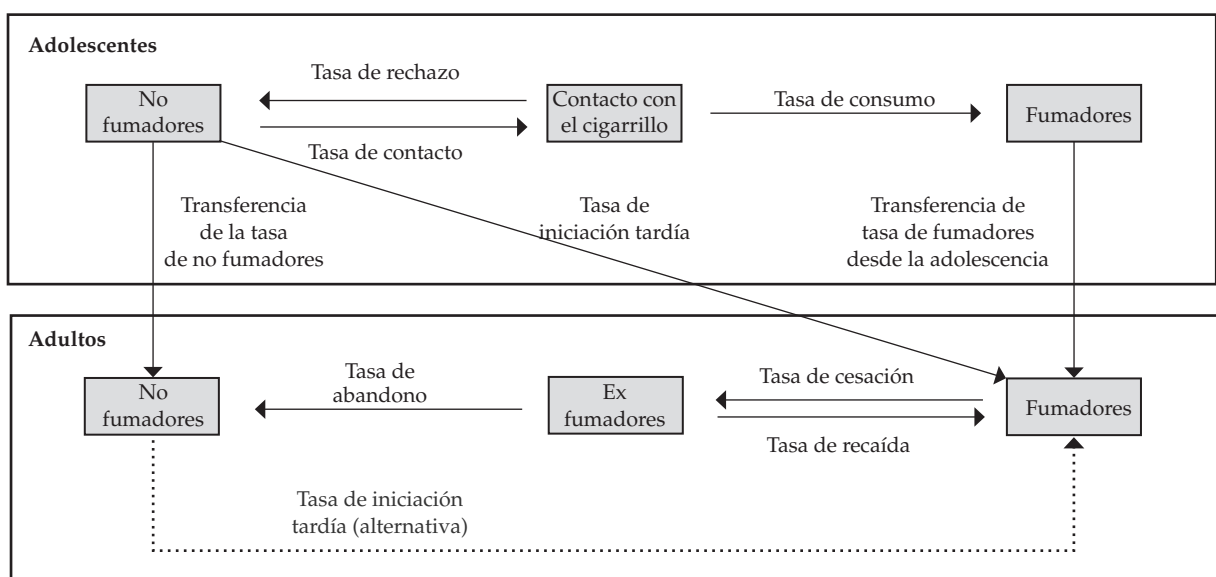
Adolescentes

No fumadores

Tasa de rechazo

Contacto con el cigarrillo

Tasa de contacto

Tasa de consumo

Fumadores

Transferencia de la tasa de no fumadores

Tasa de iniciación tardía

Transferencia de tasa de fumadores desde la adolescencia

Adultos

No fumadores

Tasa de abandono

Ex fumadores

Tasa de cesación

Tasa de recaída

Fumadores

Tasa de iniciación tardía (alternativa)